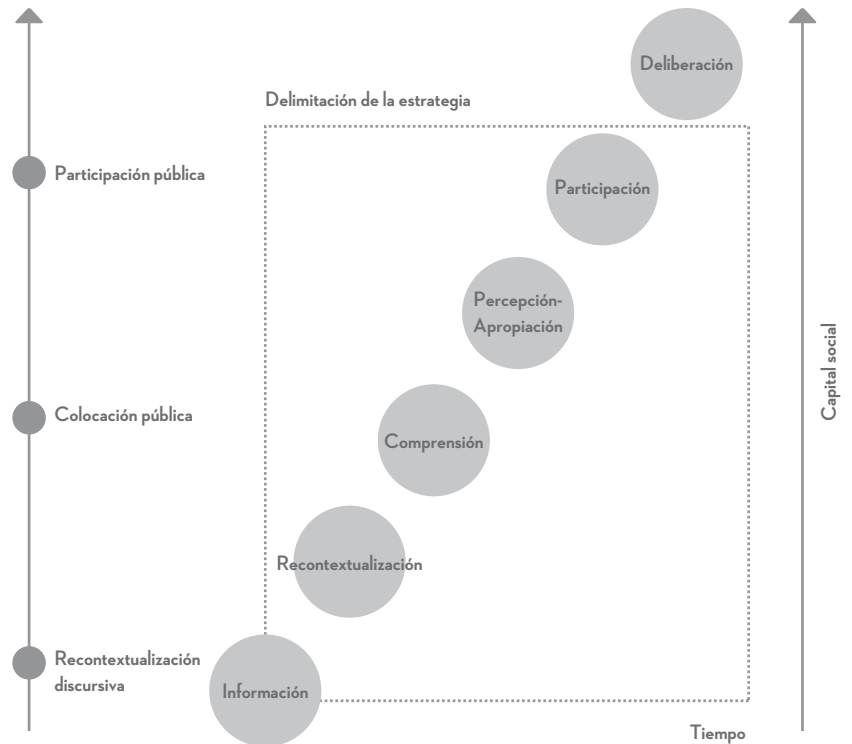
Deliberación

Delimitación de la estrategia

Participación pública

Participación

Percepción-Apropiación

Capital social

Colocación pública

Comprensión

Recontextualización

Recontextualización discursiva

Información

Tiempo